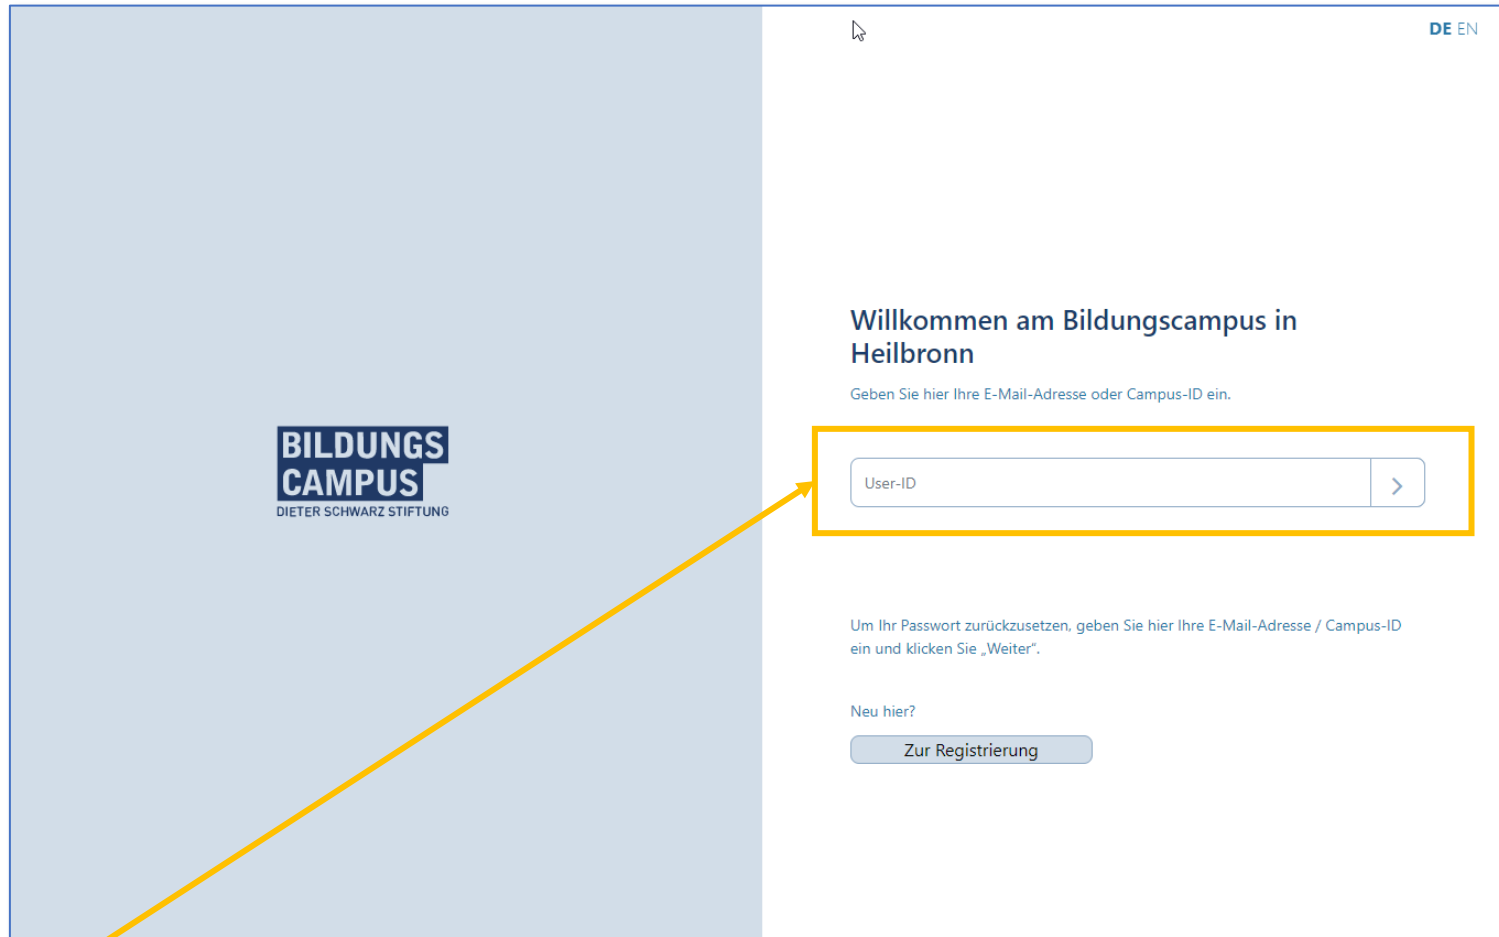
DE EN

BILDUNGS
CAMPUS
DIETER SCHWARZ STIFTUNG

Willkommen am Bildungscampus in Heilbronn

Geben Sie hier Ihre E-Mail-Adresse oder Campus-ID ein.

User-ID

>

Um Ihr Passwort zurückzusetzen, geben Sie hier Ihre E-Mail-Adresse / Campus-ID ein und klicken Sie „Weiter".

Neu hier?

Zur Registrierung